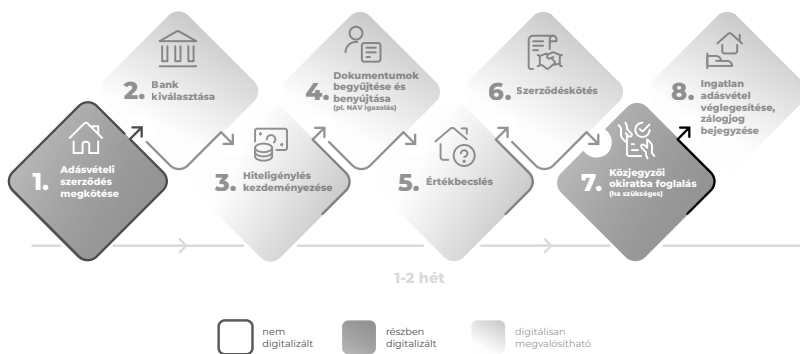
1. Adásvételi szerződés megkötése

2. Bank kiválasztása

3. Hiteligénylés kezdeményezése

4. Dokumentumok begyűjtése és benyújtása (pl. NAV igazolás)

5. Értékbecslés

6. Szerződéskötés

7. Közjegyzői okiratba foglalás (ha szükséges)

8. Ingatlan adásvétel véglegesítése, zálogjog bejegyzése

1-2 hét

nem digitalizált

részben digitalizált

digitálisan megvalósítható